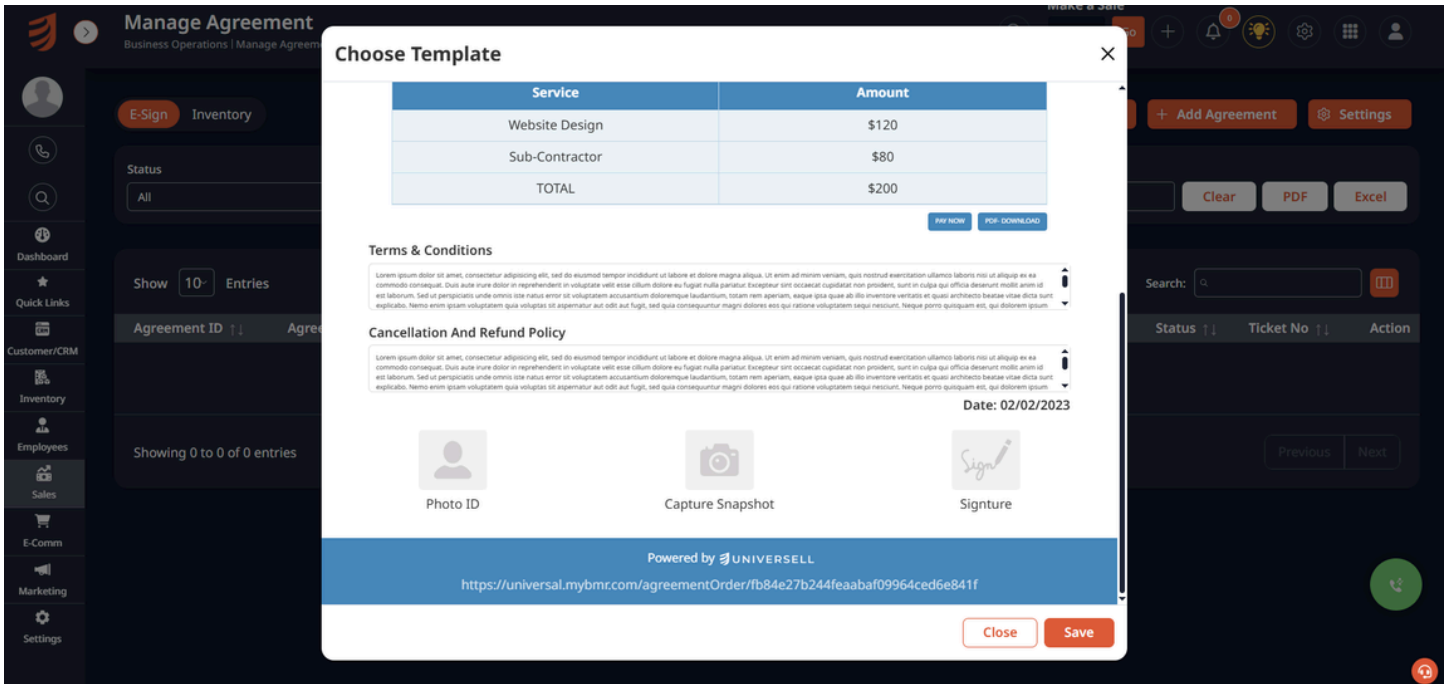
Manage Agreement
Business Operations | Manage Agreeme

Make a Sale
Go
0

E-Sign Inventory

+ Add Agreement Settings

Status
All

Clear PDF Excel

Show 10 Entries

Search:

Agreement ID ↑↓ Agre

Status ↑↓ Ticket No ↑↓ Action

Showing 0 to 0 of 0 entries

Previous Next

Dashboard
Quick Links
Customer/CRM
Inventory
Employees
Sales
E-Comm
Marketing
Settings

Choose Template

| Service | Amount |
|---|---|
| Website Design | \$120 |
| Sub-Contractor | \$80 |
| TOTAL | \$200 |

PAY NOW PDF- DOWNLOAD

Terms & Conditions

Lorem ipsum dolor sit amet, consectetur adipiscing elit, sed do eiusmod tempor incididunt ut labore et dolore magna aliqua. Ut enim ad minim veniam, quis nostrud exercitation ullamco laboris nisi ut aliquip ex ea commodo consequat. Duis aute irure dolor in reprehenderit in voluptate velit esse cillum dolore eu fugiat nulla pariatur. Excepteur sint occaecat cupidatat non proident, sunt in culpa qui officia deserunt mollit anim id est laborum. Sed ut perspiciatis unde omnis iste natus error sit voluptatem accusantium doloremque laudantium, totam rem aperiam, eaque ipsa quae ab illo inventore veritatis et quasi architecto beatae vitae dicta sunt explicabo. Nemo enim ipsam voluptatem quia voluptas sit aspernatur aut odit aut fugit, sed quia consequuntur magni dolores eos qui ratione voluptatem sequi nesciunt. Neque porro quisquam est, qui dolorem ipsum

Cancellation And Refund Policy

Lorem ipsum dolor sit amet, consectetur adipiscing elit, sed do eiusmod tempor incididunt ut labore et dolore magna aliqua. Ut enim ad minim veniam, quis nostrud exercitation ullamco laboris nisi ut aliquip ex ea commodo consequat. Duis aute irure dolor in reprehenderit in voluptate velit esse cillum dolore eu fugiat nulla pariatur. Excepteur sint occaecat cupidatat non proident, sunt in culpa qui officia deserunt mollit anim id est laborum. Sed ut perspiciatis unde omnis iste natus error sit voluptatem accusantium doloremque laudantium, totam rem aperiam, eaque ipsa quae ab illo inventore veritatis et quasi architecto beatae vitae dicta sunt explicabo. Nemo enim ipsam voluptatem quia voluptas sit aspernatur aut odit aut fugit, sed quia consequuntur magni dolores eos qui ratione voluptatem sequi nesciunt. Neque porro quisquam est, qui dolorem ipsum

Date: 02/02/2023

Photo ID Capture Snapshot Signture

Powered by UNIVERSELL
https://universal.mybmr.com/agreementOrder/fb84e27b244feaabaf09964ced6e841f

Close Save